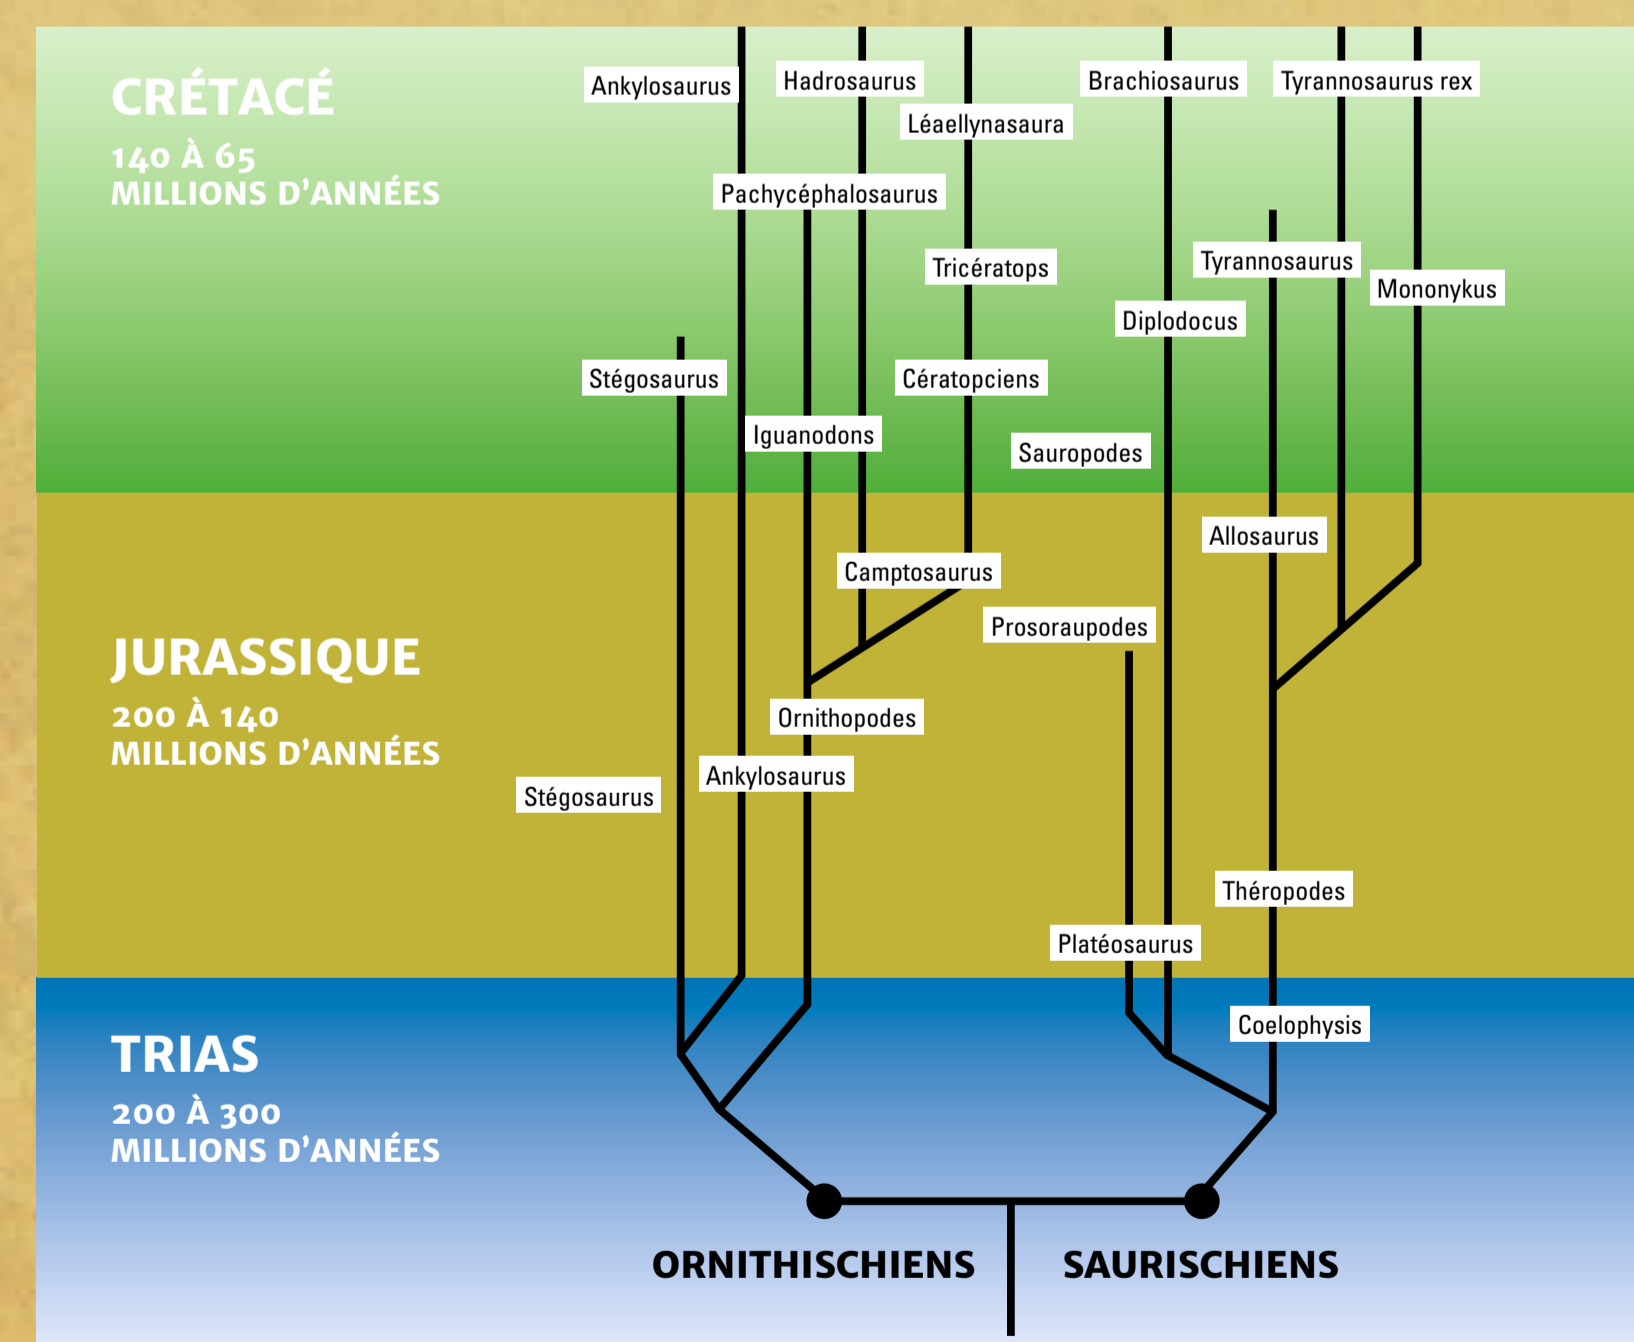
CRÉTACÉ
140 À 65
MILLIONS D'ANNÉES

Ankylosaurus
Hadrosaurus
Léaellynasaura
Brachiosaurus
Tyrannosaurus rex
Pachycéphalosaurus
Tricératops
Tyrannosaurus
Mononykus
Diplodocus
Stégosaurus
Cératopciens
Iguanodons
Sauropodes

JURASSIQUE
200 À 140
MILLIONS D'ANNÉES

Allosaurus
Camptosaurus
Prosoraupodes
Ornithopodes
Ankylosaurus
Stégosaurus
Théropodes
Platéosaurus

TRIAS
200 À 300
MILLIONS D'ANNÉES

Coelophysis

ORNITHISCHIENS
SAURISCHIENS